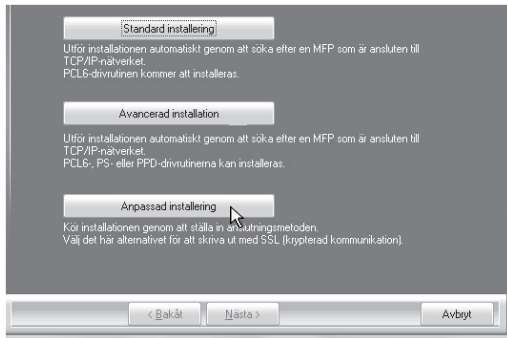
Standard installering

Utför installationen automatiskt genom att söka efter en MFP som är ansluten till TCP/IP-nätverket.
PCL6-drivrutinen kommer att installeras.

Avancerad installation

Utför installationen automatiskt genom att söka efter en MFP som är ansluten till TCP/IP-nätverket.
PCL6-, PS- eller PPD-drivrutinerna kan installeras.

Anpassad installering

Kör installationen genom att ställa in anslutningsmetoden.
Välj det här alternativet för att skriva ut med SSL (krypterad kommunikation).

< Bakåt

Nästa >

Avbryt